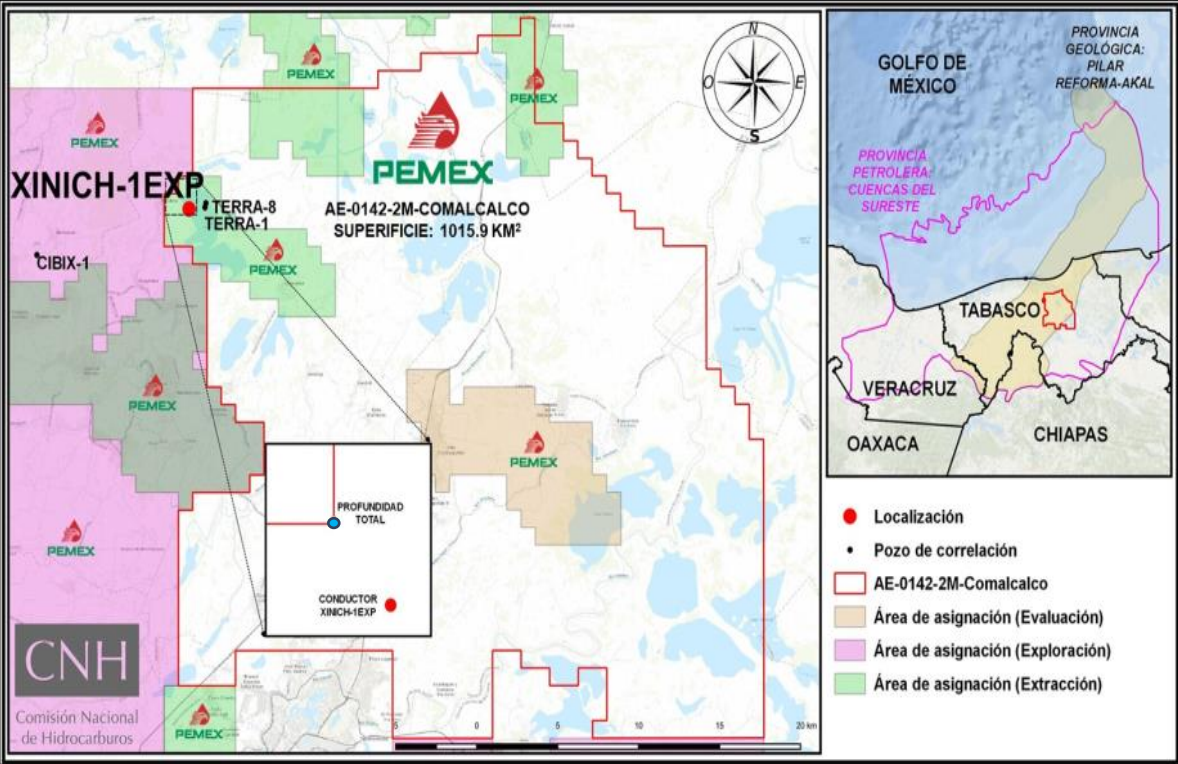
PEMEX
PEMEX
PEMEX
N
O
E
S
PEMEX
XINICH-1EXP
TERRA-8
TERRA-1
AE-0142-2M-COMALCALCO
SUPERFICIE: 1015.9 KM²
CIBIX-1
PEMEX
PEMEX
PEMEX
PROFUNDIDAD TOTAL
PEMEX
CONDUCTOR XINICH-1EXP
CNH
Comisión Nacional de Hidrocarburos
PEMEX
5 0 5 10 15 20 km

GOLFO DE MÉXICO
PROVINCIA GEOLÓGICA: PILAR REFORMA-AKAL
PROVINCIA PETROLERA: CUENCAS DEL SURESTE
TABASCO
VERACRUZ
OAXACA
CHIAPAS

Localización
Pozo de correlación
AE-0142-2M-Comalcalco
Área de asignación (Evaluación)
Área de asignación (Exploración)
Área de asignación (Extracción)